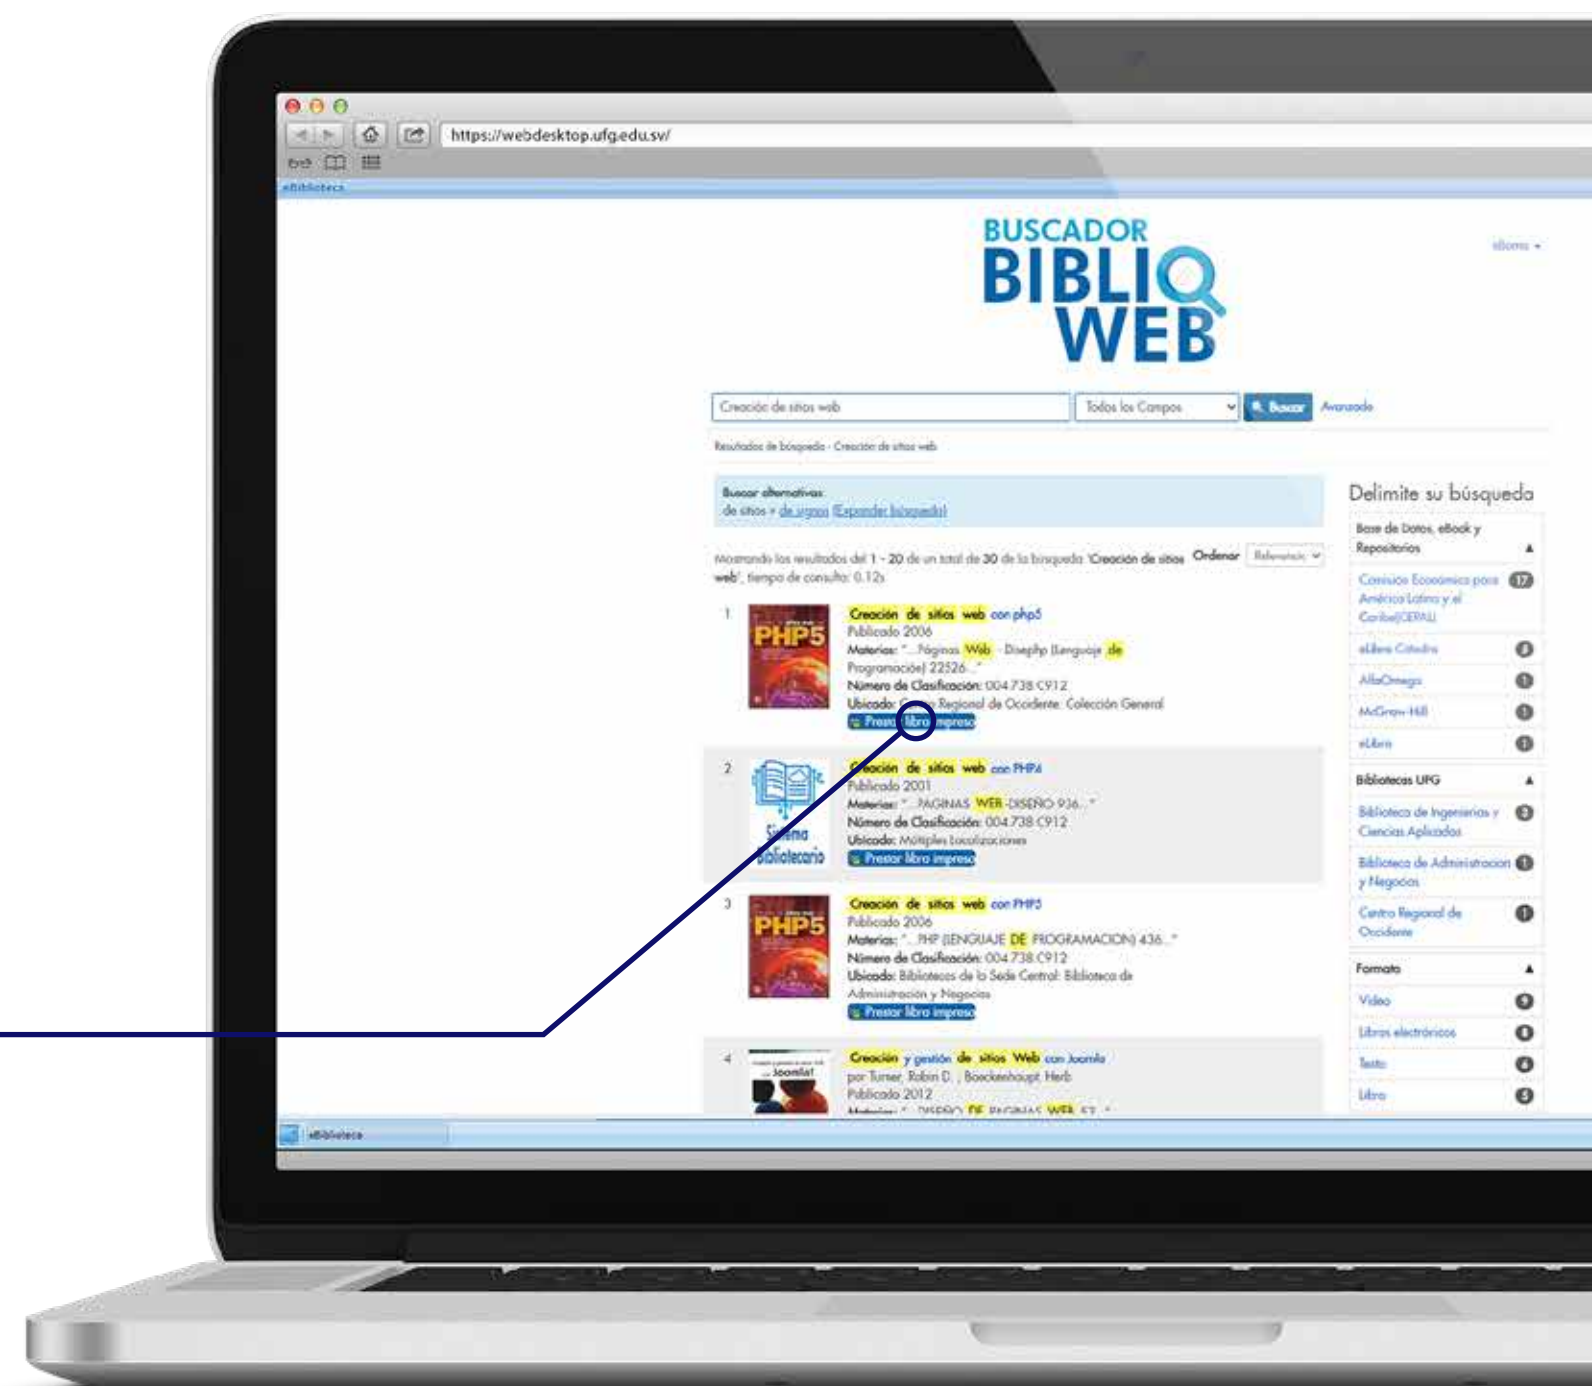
https://webdesktop.ufg.edu.sv/

eBiblioteca

BUSCADOR BIBLIO WEB

Idioma

Creación de sitios web | Todos los Campos | Buscar | Avanzado

Resultados de búsqueda - Creación de sitios web

Buscar alternativas:
de sitios » de urgos (Expandir búsqueda)

Mostrando los resultados del 1 - 20 de un total de 30 de la búsqueda 'Creación de sitios web', tiempo de consulta: 0.12s

Ordenar Relevancia

1
Creación de sitios web con php5
Publicado 2006
Materias: "...Páginas Web - Diseño Lenguaje de Programación) 22526..."
Número de Clasificación: 004.738 C912
Ubicado: Centro Regional de Occidente: Colección General
Prestar libro impreso

2
Creación de sitios web con PHP4
Publicado 2001
Materias: "...PAGINAS WEB-DISEÑO 936..."
Número de Clasificación: 004.738 C912
Ubicado: Múltiples Localizaciones
Prestar libro impreso

3
Creación de sitios web con PHP5
Publicado 2006
Materias: "...PHP (LENGUAJE DE PROGRAMACION) 436..."
Número de Clasificación: 004.738 C912
Ubicado: Bibliotecas de la Sede Central: Biblioteca de Administración y Negocios
Prestar libro impreso

4
Creación y gestión de sitios Web con Joomla
por Turner, Robin D., Boeckenhaupt, Herb
Publicado 2012
Materias: "...DISEÑO DE PAGINAS WEB 57..."

Delimite su búsqueda

Base de Datos, eBook y Repositorios
Comisión Económica para América Latina y el Caribe(CEPAL) 17
eLibro Cátedra 2
AlfaOmega 1
McGraw-Hill 1
eLibro 1

Bibliotecas UFG
Biblioteca de Ingenierías y Ciencias Aplicadas 2
Biblioteca de Administracion y Negocios 1
Centro Regional de Occidente 1

Formato
Video 9
Libros electrónicos 8
Texto 6
Libro 5

eBiblioteca